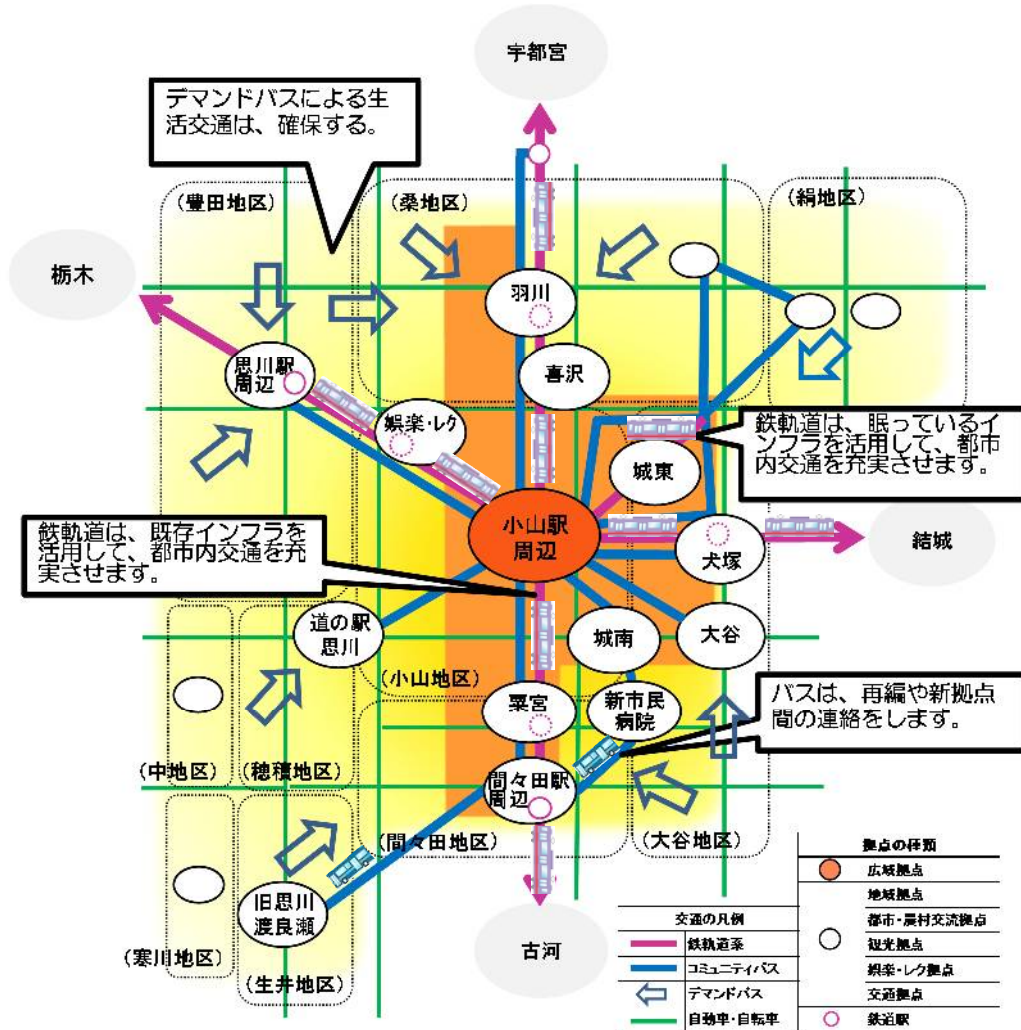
宇都宮

デマンドバスによる生活交通は、確保する。

(豊田地区)

(桑地区)

(絹地区)

栃木

羽川

思川駅周辺

喜沢

娯楽・レク

鉄軌道は、眠っているインフラを活用して、都市内交通を充実させます。

城東

鉄軌道は、既存インフラを活用して、都市内交通を充実させます。

小山駅周辺

結城

犬塚

道の駅思川

城南

大谷

(小山地区)

粟宮

新市民病院

バスは、再編や新拠点間の連絡をします。

(中地区)

(穂積地区)

間々田駅周辺

(間々田地区)

(大谷地区)

旧思川渡良瀬

古河

(寒川地区)

(生井地区)

交通の凡例

鉄軌道系

コミュニティバス

デマンドバス

自動車・自転車

拠点の種類

広域拠点

地域拠点

都市・農村交流拠点

観光拠点

娯楽・レク拠点

交通拠点

鉄道駅